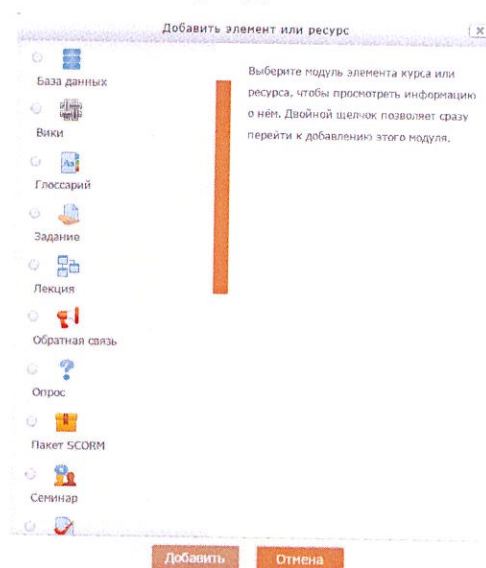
Добавить элемент или ресурс

База данных

Вики

Глоссарий

Задание

Лекция

Обратная связь

Опрос

Пакет SCORM

Семинар

Выберите модуль элемента курса или ресурса, чтобы просмотреть информацию о нём. Двойной щелчок позволяет сразу перейти к добавлению этого модуля.

Добавить Отмена